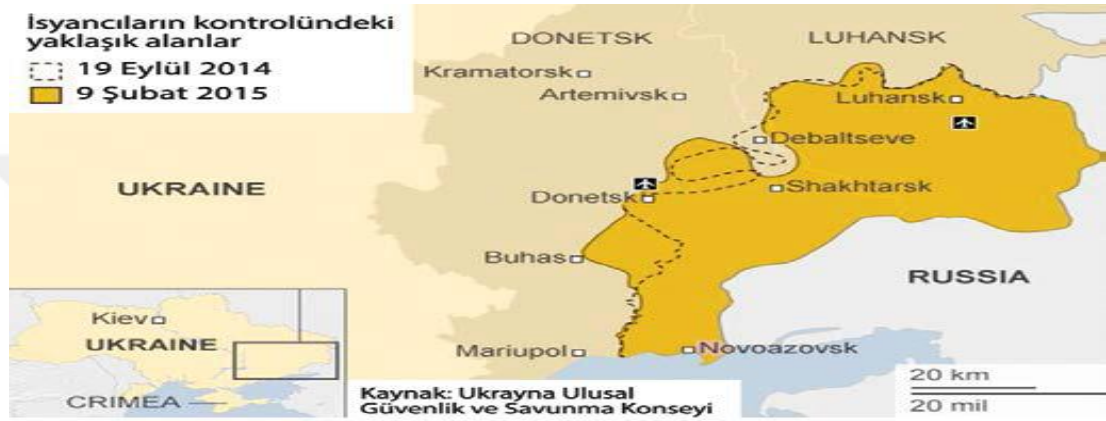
İsyancıların kontrolündeki yaklaşık alanlar
19 Eylül 2014
9 Şubat 2015

DONETSK
LUHANSK
Kramatorsk
Artemivsk
Luhansk
Debaltseve
UKRAINE
Donetsk
Shakhtarsk
Buhas
RUSSIA
Kiev
UKRAINE
Mariupol
Novoazovsk
CRIMEA
Kaynak: Ukrayna Ulusal Güvenlik ve Savunma Konseyi
20 km
20 mil